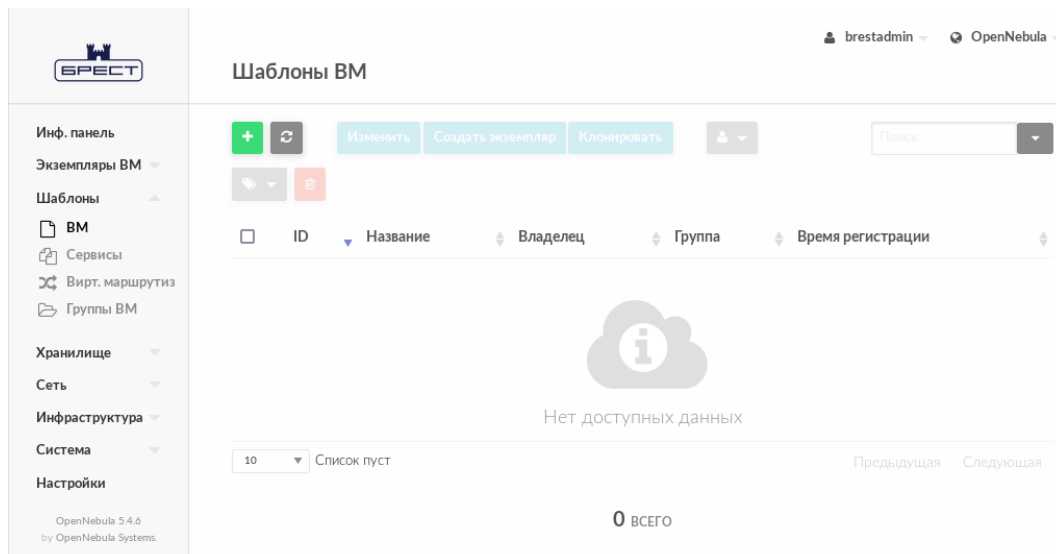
БРЕСТ

brestadmin OpenNebula

Шаблоны ВМ

Инф. панель
Экземпляры ВМ
Шаблоны
ВМ
Сервисы
Вирт. маршрутиз
Группы ВМ
Хранилище
Сеть
Инфраструктура
Система
Настройки

OpenNebula 5.4.6
by OpenNebula Systems.

Изменить Создать экземпляр Клонировать

Поиск

| ID | Название | Владелец | Группа | Время регистрации |
|---|---|---|---|---|

Нет доступных данных

10 Список пуст

Предыдущая Следующая

0 ВСЕГО